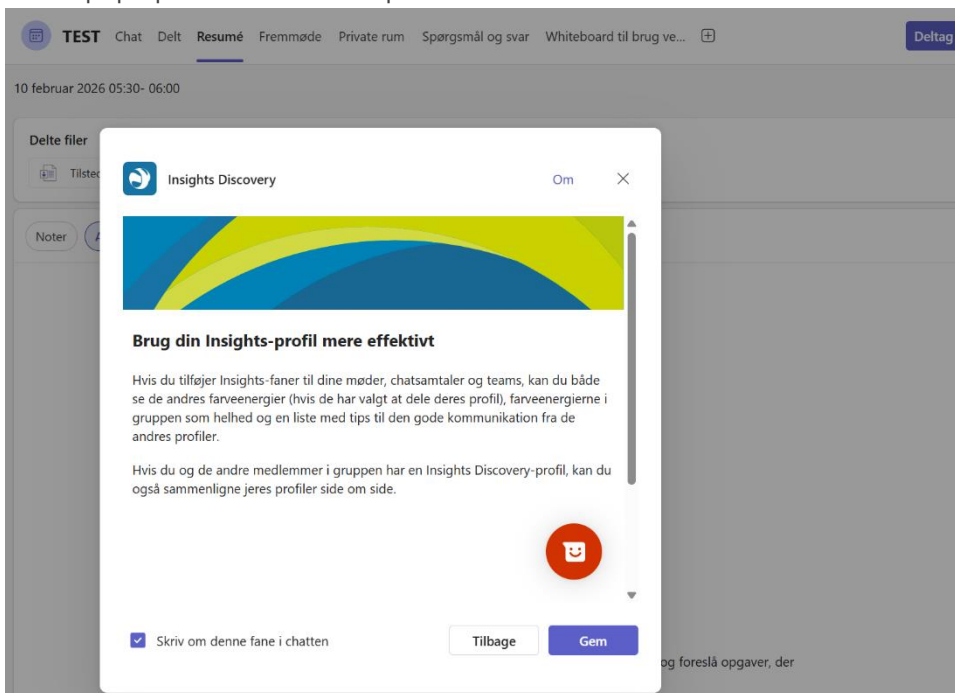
TEST Chat Delt Resumé Fremmøde Private rum Spørgsmål og svar Whiteboard til brug ve... Deltag

10 februar 2026 05:30- 06:00

Delte filer

Tilste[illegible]

Noter

Insights Discovery Om

Brug din Insights-profil mere effektivt

Hvis du tilføjer Insights-faner til dine møder, chatsamtaler og teams, kan du både se de andres farveenergier (hvis de har valgt at dele deres profil), farveenergierne i gruppen som helhed og en liste med tips til den gode kommunikation fra de andres profiler.

Hvis du og de andre medlemmer i gruppen har en Insights Discovery-profil, kan du også sammenligne jeres profiler side om side.

Skriv om denne fane i chatten

Tilbage

Gem

og foreslå opgaver, der